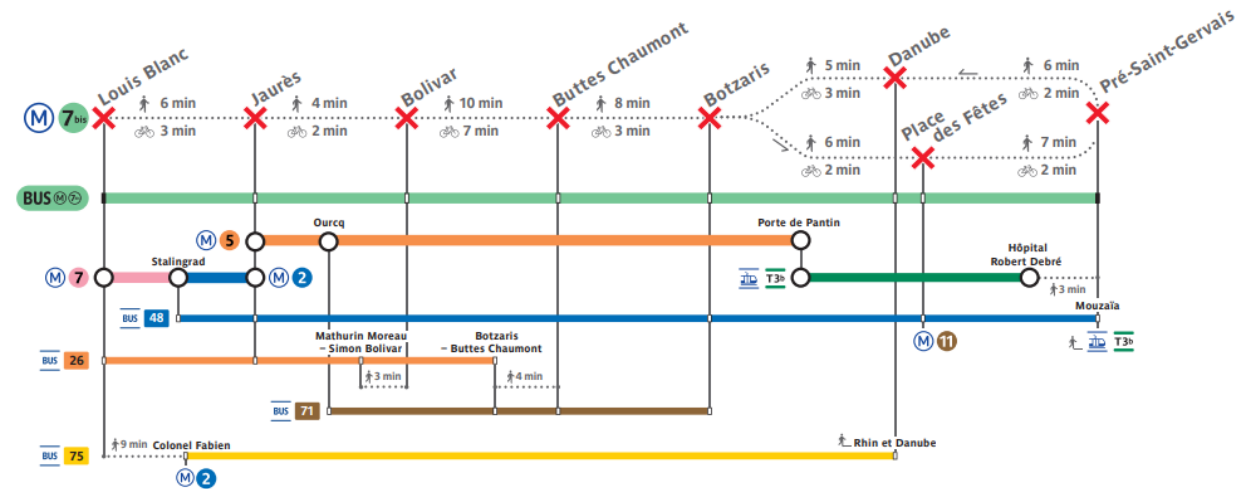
M 7bis

Louis Blanc
6 min
3 min

Jaurès
4 min
2 min

Bolivar
10 min
7 min

Buttes Chaumont
8 min
3 min

Botzaris

5 min
3 min

6 min
2 min

Danube

Place des Fêtes

6 min
2 min

7 min
2 min

Pré-Saint-Gervais

BUS M 7bis

M 5
Ourcq
Porte de Pantin

M 7
Stalingrad
M 2

T3b
Hôpital Robert Debré
3 min

BUS 48
Mouzaïa

M 11
T3b

BUS 26
Mathurin Moreau – Simon Bolivar
Botzaris – Buttes Chaumont
3 min
4 min

BUS 71

BUS 75
9 min
Colonel Fabien
M 2
Rhin et Danube